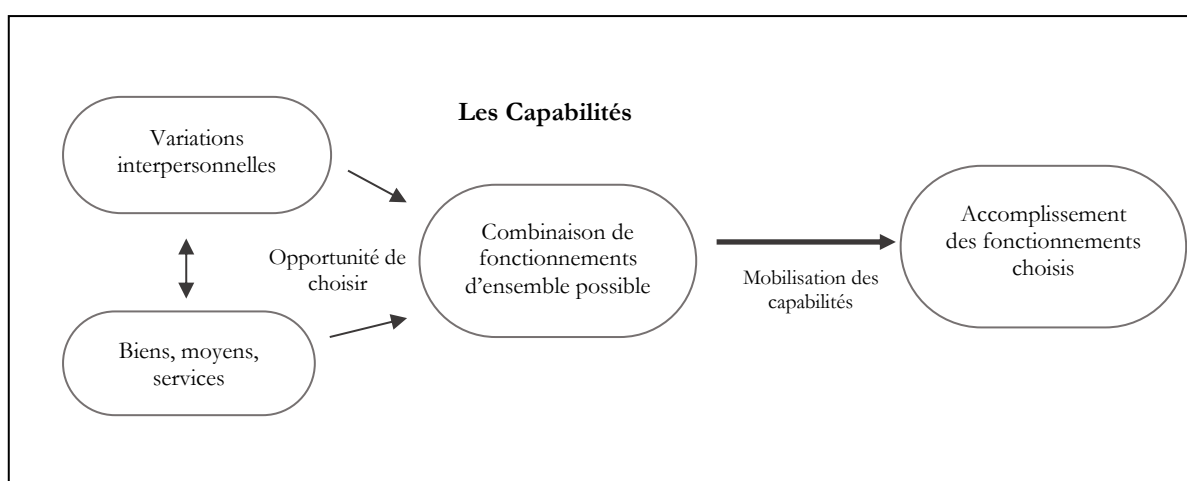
Les Capabilités

Variations interpersonnelles

Biens, moyens, services

Opportunité de choisir

Combinaison de fonctionnements d'ensemble possible

Mobilisation des capabilités

Accomplissement des fonctionnements choisis